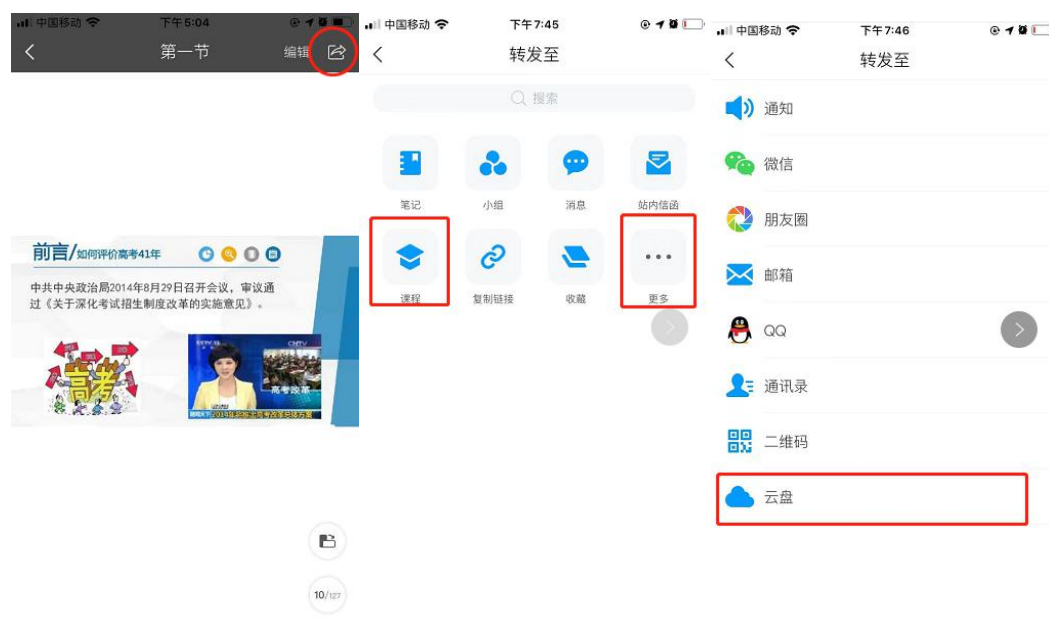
中国移动 下午5:04

第一节 编辑

前言/如何评价高考41年

中共中央政治局2014年8月29日召开会议，审议通过《关于深化考试招生制度改革的实施意见》。

高考

CCTV 高考改革

2014年启动高考改革试点方案

10/127

中国移动 下午7:45

转发至

搜索

笔记

小组

消息

站内信函

课程

复制链接

收藏

更多

中国移动 下午7:46

转发至

通知

微信

朋友圈

邮箱

QQ

通讯录

二维码

云盘